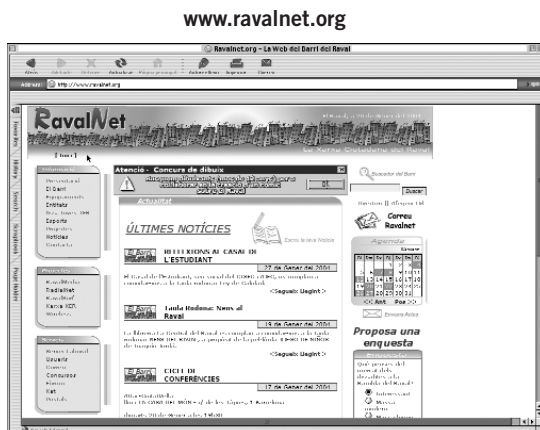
www.ravalnet.org

Ravalnet.org - La Web del Barri del Raval

Adreça http://www.ravalnet.org

RavalNet

La Xarxa Ciutadana del Raval

Inici

Atenció - Concurs de dibuix

OK

Actualitat

ÚLTIMES NOTÍCIES

REFLEXIONS AL CASAL DE L'ESTUDIANT

27 de Gener del 2001

<Seguéix Llegint>

Taula Rodona: Nens al Raval

19 de Gener del 2001

<Seguéix Llegint>

CICLE DE CONFERÈNCIES

17 de Gener del 2001

Cercador del Barri

Buscar

Correu Ravalnet

Agenda

<< Ant Pos >>

Proposa una enquesta

Favorites History Search Scrapbook Page Holder